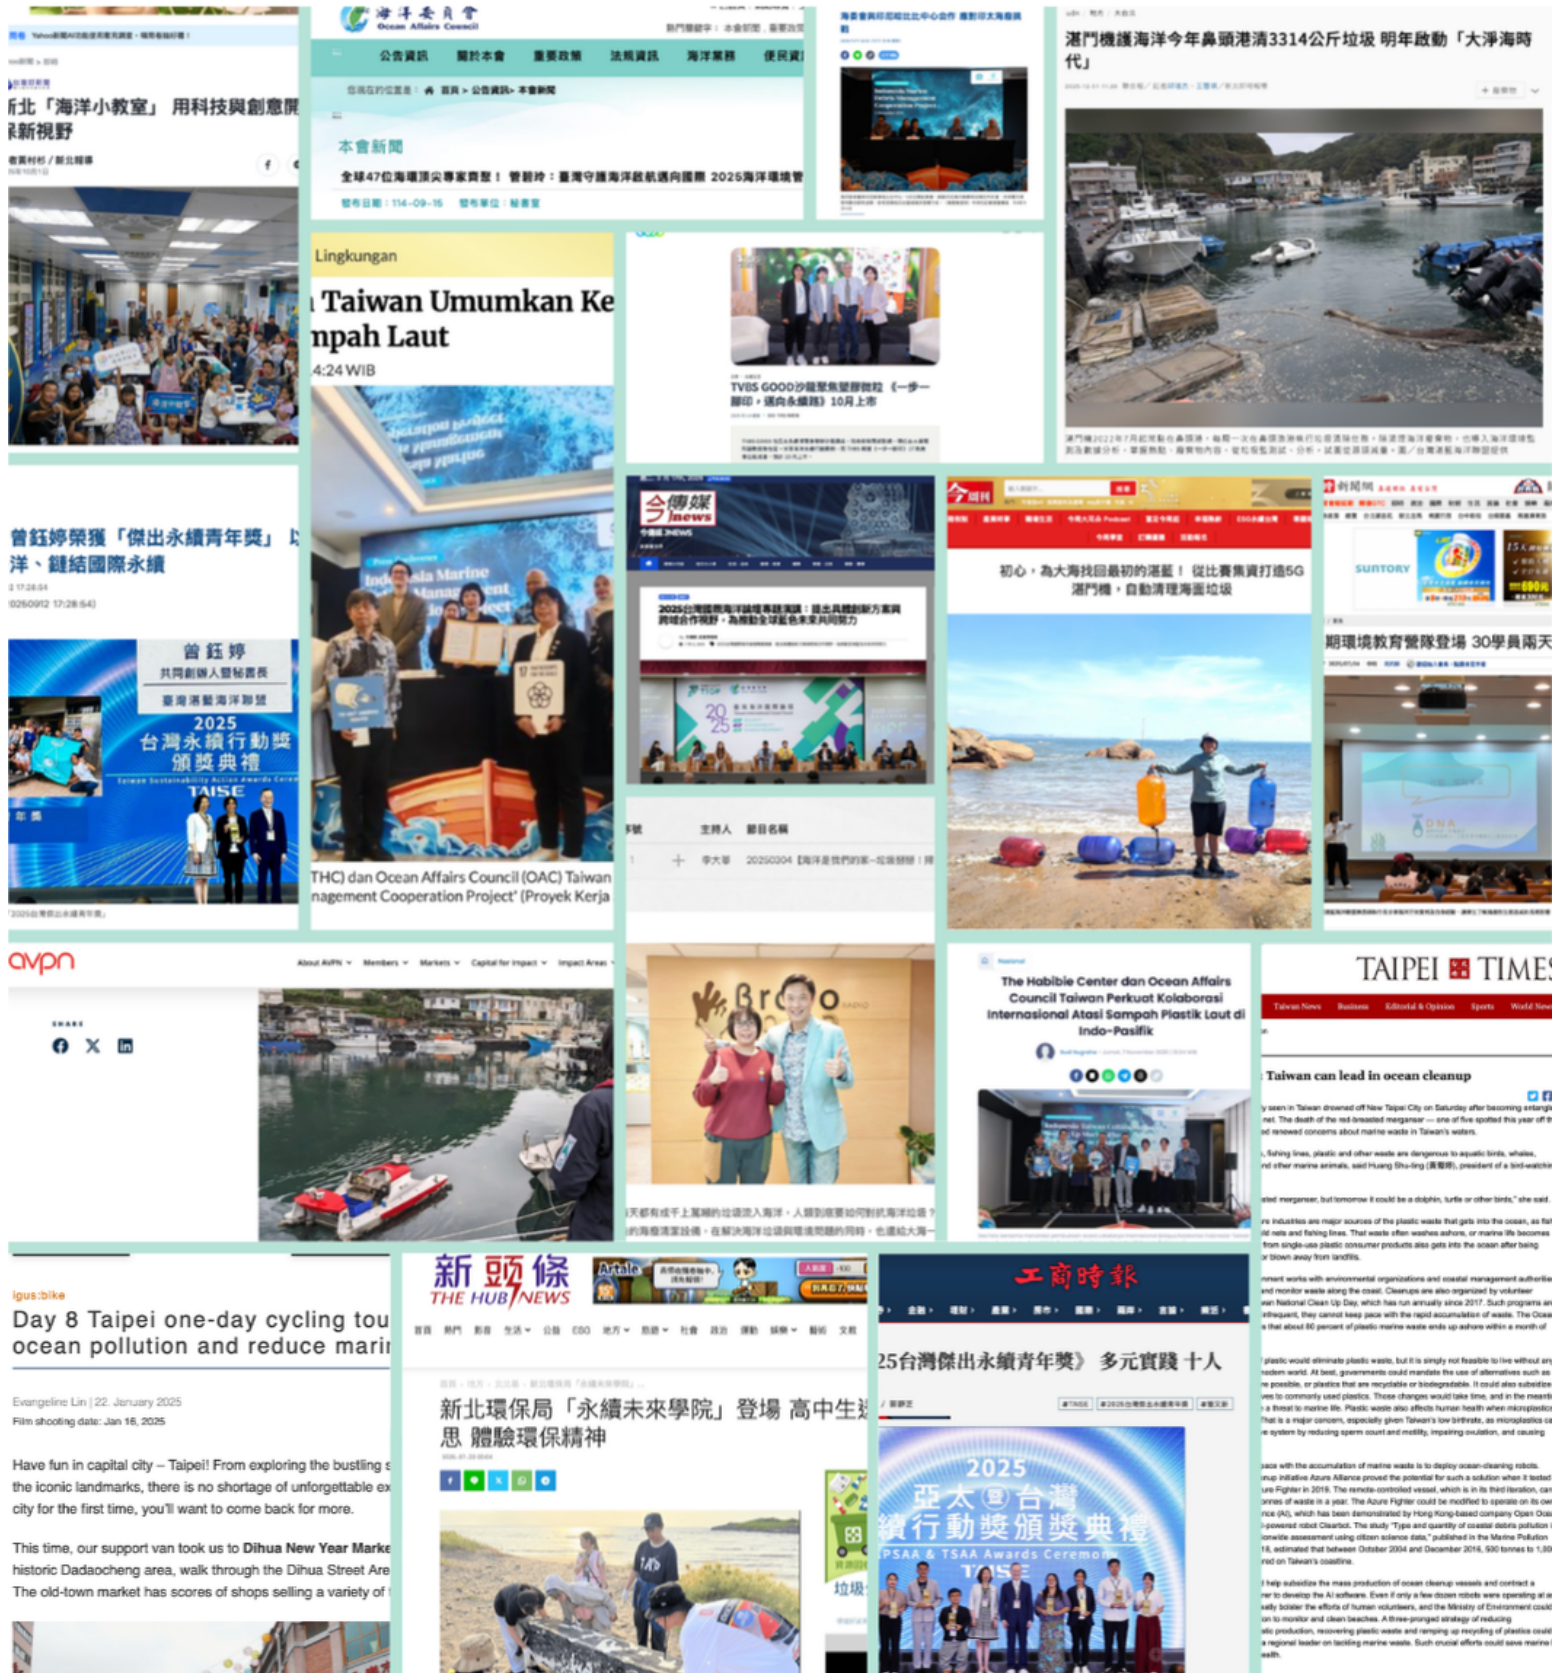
新北「海洋小教室」 用科技與創意開啟新視野

海洋委員會
Ocean Affairs Council

公告資訊 關於本會 重要政策 法規資訊 海洋業務 便民資

首頁 > 公告資訊 > 本會新聞

本會新聞

全球47位海環頂尖專家齊聚！ 管碧玲：臺灣守護海洋啟航邁向國際 2025海洋環境

發布日期：114-09-16 發布單位：秘書室

潮門機護海洋今年鼻頭港清3314公斤垃圾 明年啟動「大淨海時代」

Lingkungan

Taiwan Umumkan Ke
mpah Laut

4:24 WIB

THC) dan Ocean Affairs Council (OAC) Taiwan
nagement Cooperation Project' (Proyek Kerja

TVBS GOOD沙龍聚焦塑膠微粒《一步一腳印，邁向永續路》10月上市

曾鈺婷榮獲「傑出永續青年獎」 以洋、鏈結國際永續

曾鈺婷
2025
台灣永續行動獎
頒獎典禮
TAISE

今傳媒
2025台灣國際海洋議題專題演講：提出具體創新方案與跨域合作視野，為翻轉全球藍色未來共同努力

今周刊
初心，為大海找回最初的湛藍！ 從比賽集資打造5G潛門機，自動清理海面垃圾

SUNTORY
期環境教育營隊登場 30學員兩天

avpn
About AVPN Members Markets Capital for Impact Impact Areas
SHARE

主持人 節目名稱
李大華 20250304【海洋是我們的家—垃圾變

Bravo

The Habibie Center dan Ocean Affairs Council Taiwan Perkuat Kolaborasi Internasional Atasi Sampah Plastik Laut di Indo-Pasifik

TAIPEI TIMES
Taiwan News Business Editorial & Opinion Sports World News
Taiwan can lead in ocean cleanup

igus:bike
Day 8 Taipei one-day cycling tou
ocean pollution and reduce mari

Evangeline Lin | 22. January 2025
Film shooting date: Jan 16, 2025

Have fun in capital city – Taipei! From exploring the bustling s
the iconic landmarks, there is no shortage of unforgettable ex
city for the first time, you'll want to come back for more.

This time, our support van took us to Dihua New Year Marke
historic Dadaocheng area, walk through the Dihua Street Are
The old-town market has scores of shops selling a variety of

新頭條
THE HUB NEWS
新北環保局「永續未來學院」登場 高中生
思 體驗環保精神

工商時報
25台灣傑出永續青年獎》 多元實踐 十人

2025
亞太暨台灣
永續行動獎頒獎典禮
APSAA & TSAA Awards Ceremony
TAISE